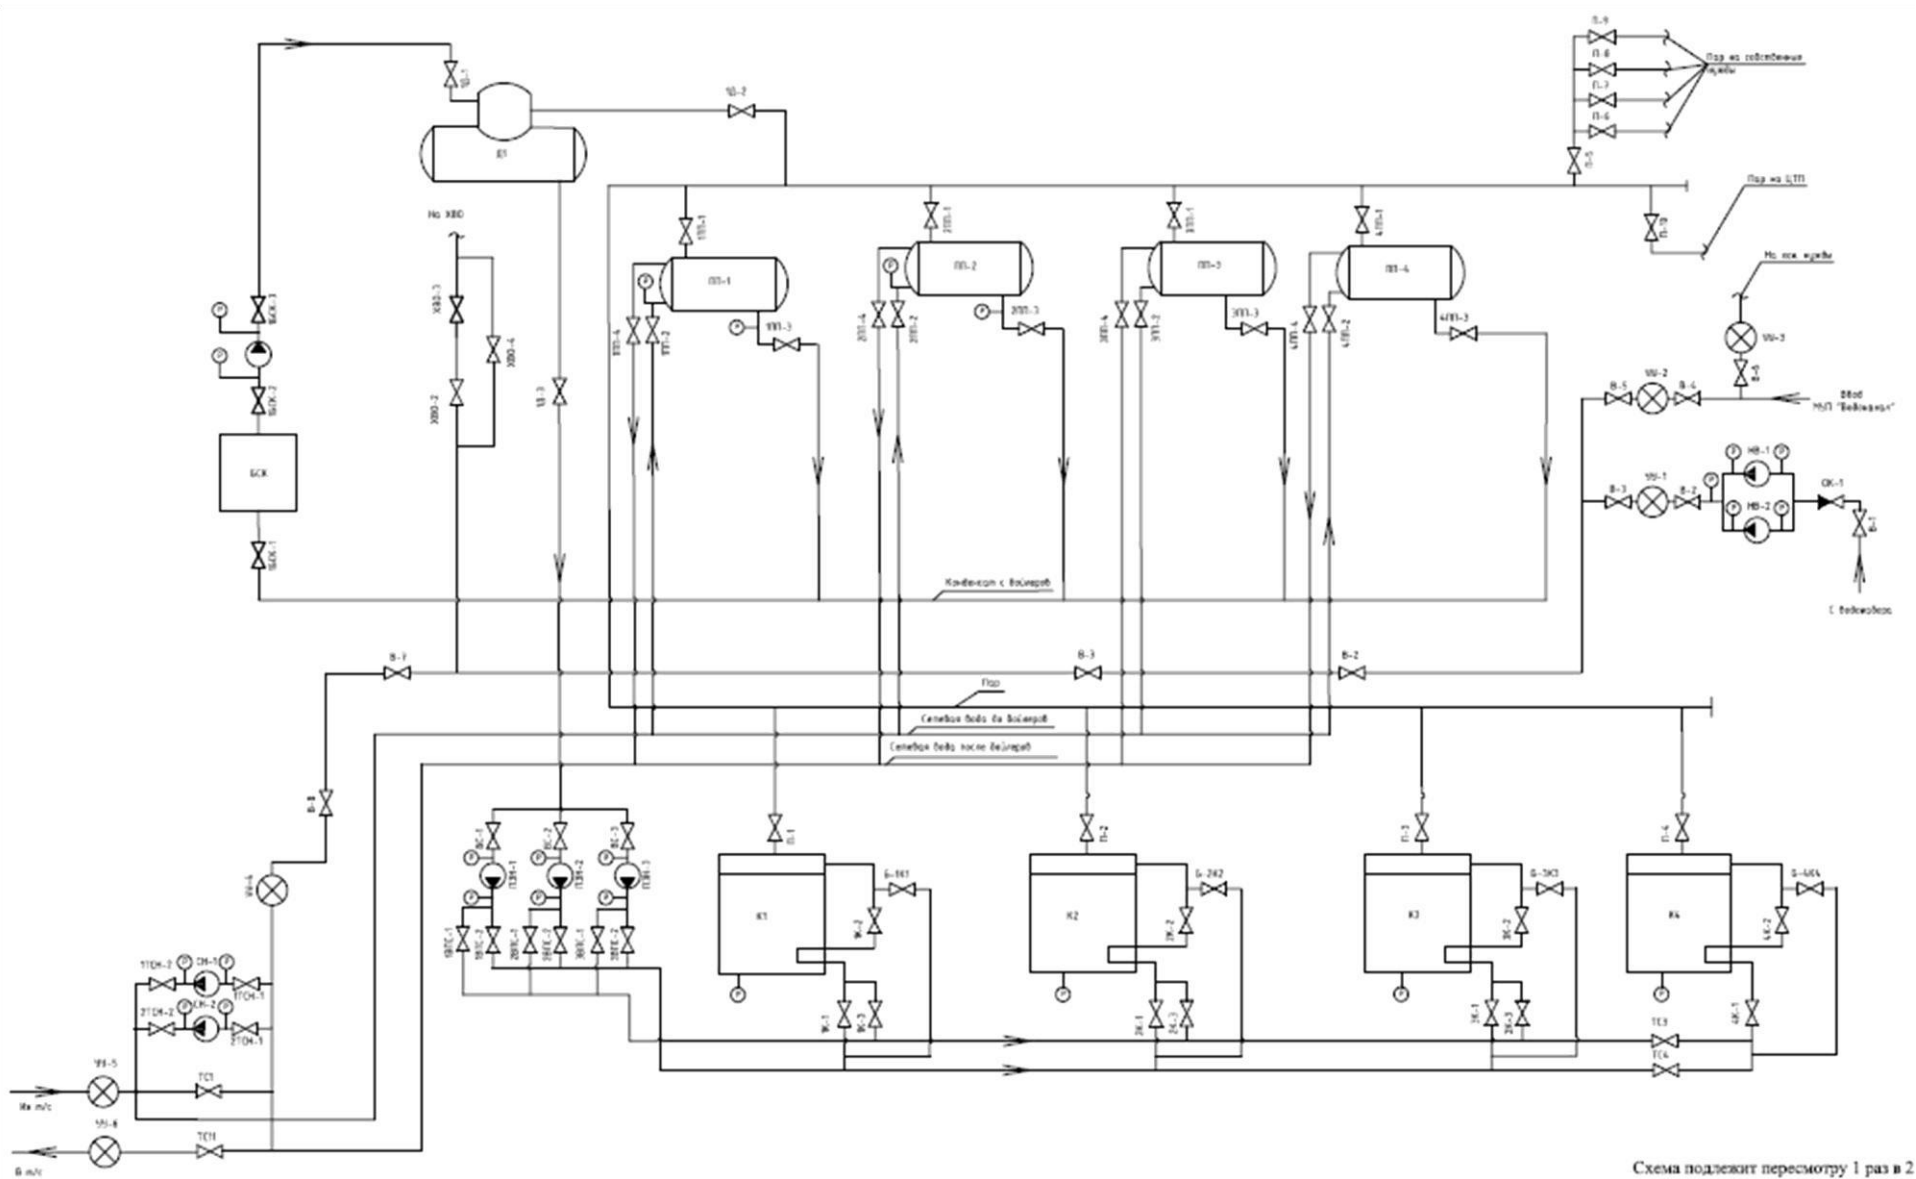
П-9
П-8
Пар на собственные нужды
П-7
П-6
П-5
ДА-1
ДА-2
ДА
Пар на ЦТП
П-10
На ХВО
1ПП-1
2ПП-1
3ПП-1
4ПП-1
ПП-1
ПП-2
ПП-3
ПП-4
На пож. нужды
БСК-3
ХВО-3
ХВО-4
ХВО-2
1ПП-3
2ПП-3
3ПП-3
4ПП-3
1ПП-4
1ПП-2
2ПП-4
2ПП-2
3ПП-4
3ПП-2
4ПП-4
4ПП-2
УУ-3
В-6
УУ-2
В-5
В-4
Ввод МУП "Водоканал"
БСК-2
ДА-3
БСК
НВ-1
НВ-2
УУ-1
В-3
В-2
ОК-1
В-1
БСК-1
Конденсат с бойлеров
С водовода
В-7
В-3
В-2
Пар
Сетевая вода до бойлеров
Сетевая вода после бойлеров
В-8
П-1
П-2
П-3
П-4
ВС-1
ВС-2
ВС-3
ПЭН-1
ПЭН-2
ПЭН-3
Б-1К1
Б-2К2
Б-3К3
Б-4К4
УУ-4
К1
К2
К3
К4
1К-2
2К-2
3К-2
4К-2
1ВПС-1
1ВПС-2
2ВПС-1
2ВПС-2
3ВПС-1
3ВПС-2
1ТСН-2
СН-1
1ТСН-1
2ТСН-2
СН-2
2ТСН-1
1К-1
1К-3
2К-1
2К-3
3К-1
3К-3
4К-1
ТС3
ТС4
УУ-5
ТС1
Из т/с
УУ-6
ТС11
В т/с
Схема подлежит пересмотру 1 раз в 2